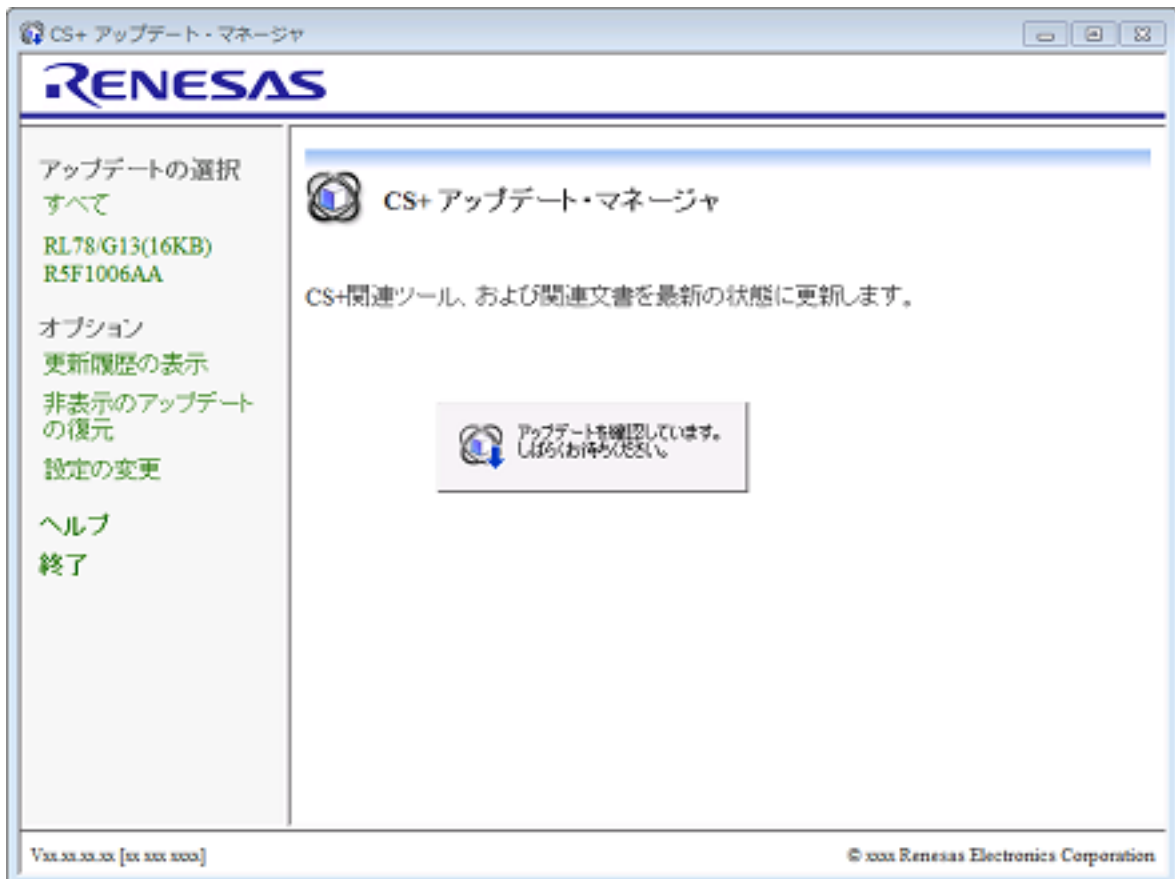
CS+ アップデート・マネージャ

RENESAS

アップデートの選択
すべて
RL78/G13(16KB)
R5F1006AA

オプション
更新履歴の表示
非表示のアップデートの復元
設定の変更

ヘルプ
終了

CS+ アップデート・マネージャ

CS+関連ツール、および関連文書を最新の状態に更新します。

アップデートを確認しています。
しばらくお待ちください。

Vxx.xx.xx.xx [xx xxx xxxx]

© xxxx Renesas Electronics Corporation